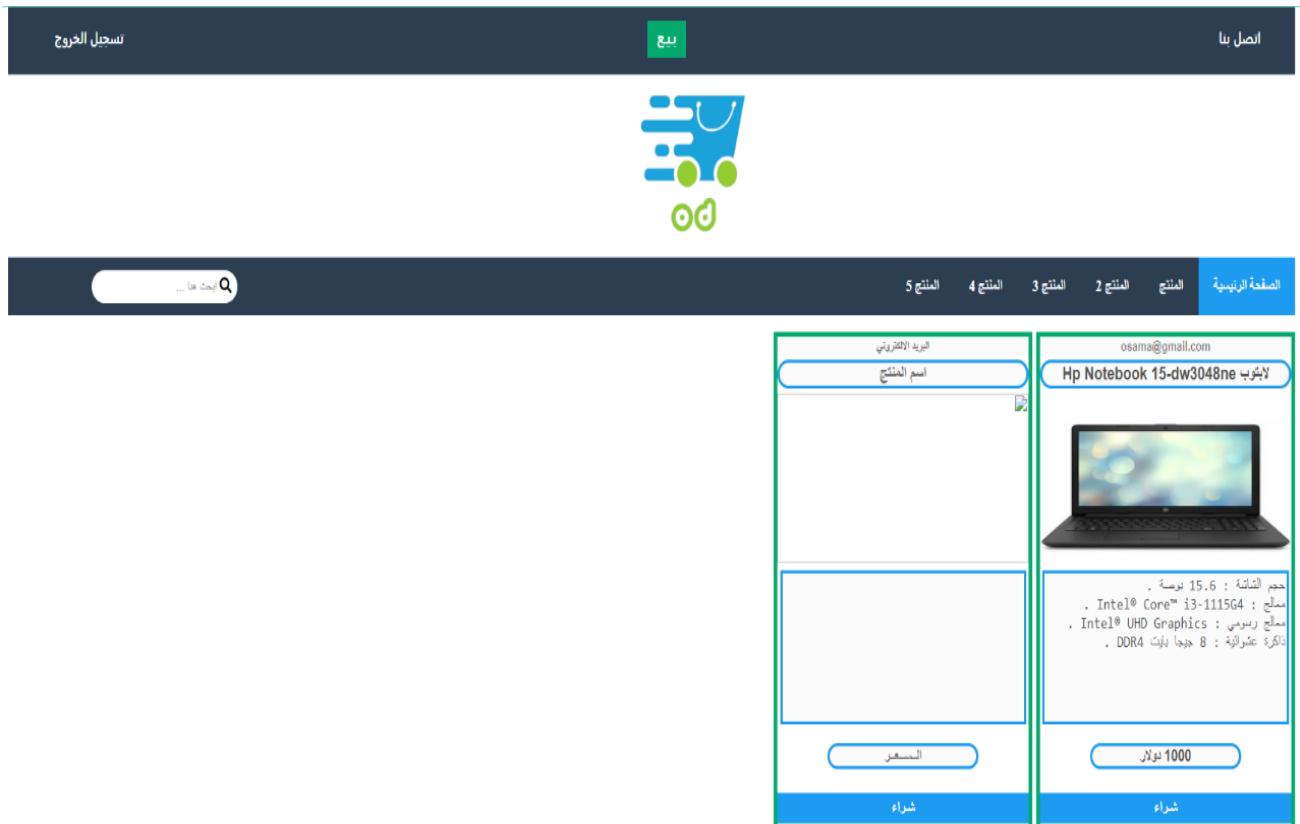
اتصل بنا
بيع
تسجيل الخروج

od

الصفحة الرئيسية
المنتج
المنتج 2
المنتج 3
المنتج 4
المنتج 5
ابحث هنا ...

osama@gmail.com
لابتوب Hp Notebook 15-dw3048ne

حجم الشاشة : 15.6 بوصة .
معالج : Intel® Core™ i3-1115G4 .
معالج رسومي : Intel® UHD Graphics .
ذاكرة عشوائية : 8 جيجا بايت DDR4 .

1000 دولار
شراء

البريد الالكتروني
اسم المنتج
السعر
شراء